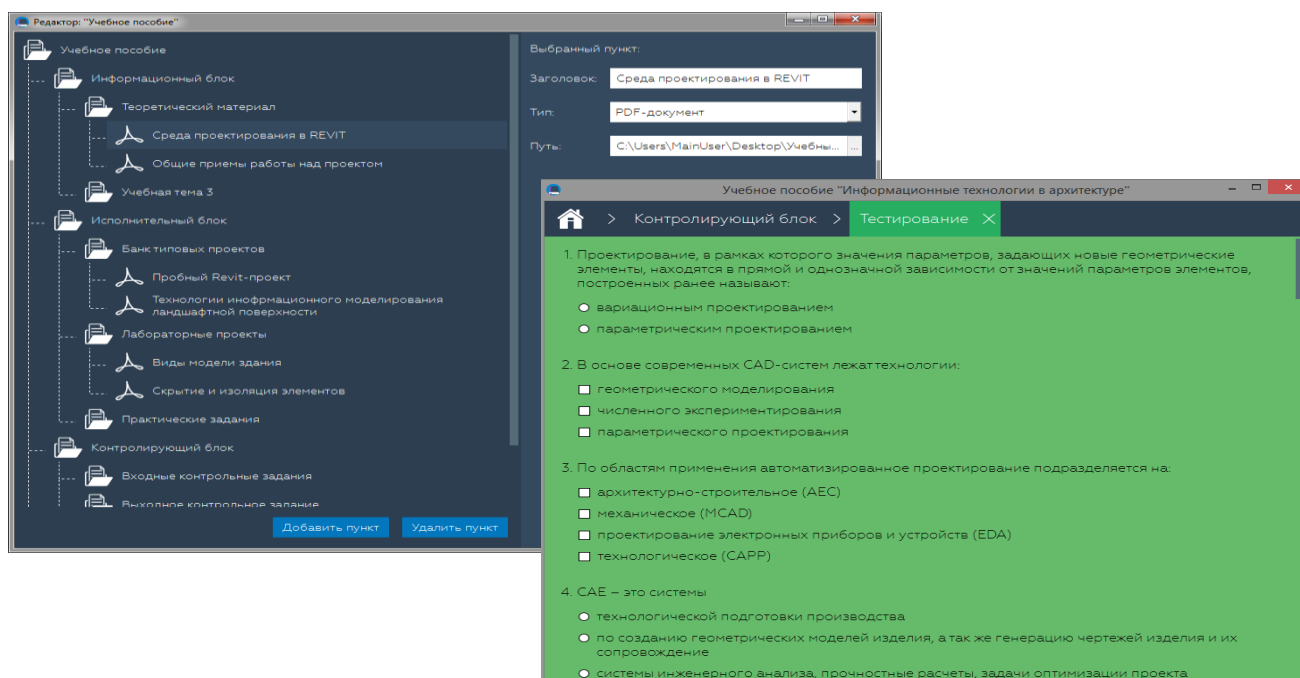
Редактор: "Учебное пособие"

Учебное пособие
Информационный блок
Теоретический материал
Среда проектирования в REVIT
Общие приемы работы над проектом
Учебная тема 3
Исполнительный блок
Банк типовых проектов
Пробный Revit-проект
Технологии информационного моделирования ландшафтной поверхности
Лабораторные проекты
Виды модели здания
Скрытие и изоляция элементов
Практические задания
Контролирующий блок
Входные контрольные задания
Выходное контрольное задание

Добавить пункт
Удалить пункт

Выбранный пункт:
Заголовок: Среда проектирования в REVIT
Тип: PDF-документ
Путь: C:\Users\MainUser\Desktop\Учебны...

Учебное пособие "Информационные технологии в архитектуре"

Контролирующий блок > Тестирование

1. Проектирование, в рамках которого значения параметров, задающих новые геометрические элементы, находятся в прямой и однозначной зависимости от значений параметров элементов, построенных ранее называют:
вариационным проектированием
параметрическим проектированием

2. В основе современных CAD-систем лежат технологии:
геометрического моделирования
численного экспериментирования
параметрического проектирования

3. По областям применения автоматизированное проектирование подразделяется на:
архитектурно-строительное (AEC)
механическое (MCAD)
проектирование электронных приборов и устройств (EDA)
технологическое (CAPP)

4. CAE – это системы
технологической подготовки производства
по созданию геометрических моделей изделия, а так же генерацию чертежей изделия и их сопровождение
системы инженерного анализа, прочностные расчеты, задачи оптимизации проекта